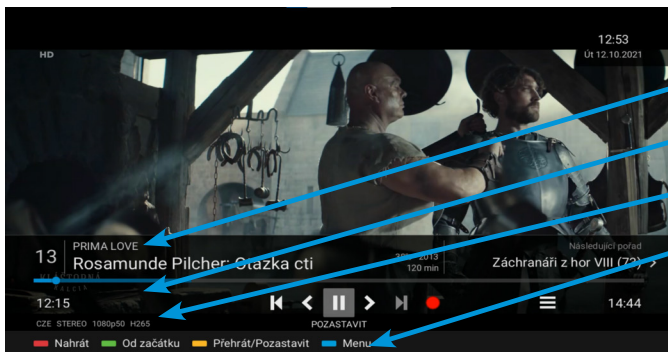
12:53
Út 12.10.2021

HD

13 PRIMA LOVE
Rosamunde Pilcher: Otázka cti
2013
120 min

Následující pořad
Záchranáři z hor VIII (72)

12:15
CZE STEREO 1080p50 H265

POZASTAVIT

14:44

Nahrát Od začátku Přehrát/Pozastavit Menu